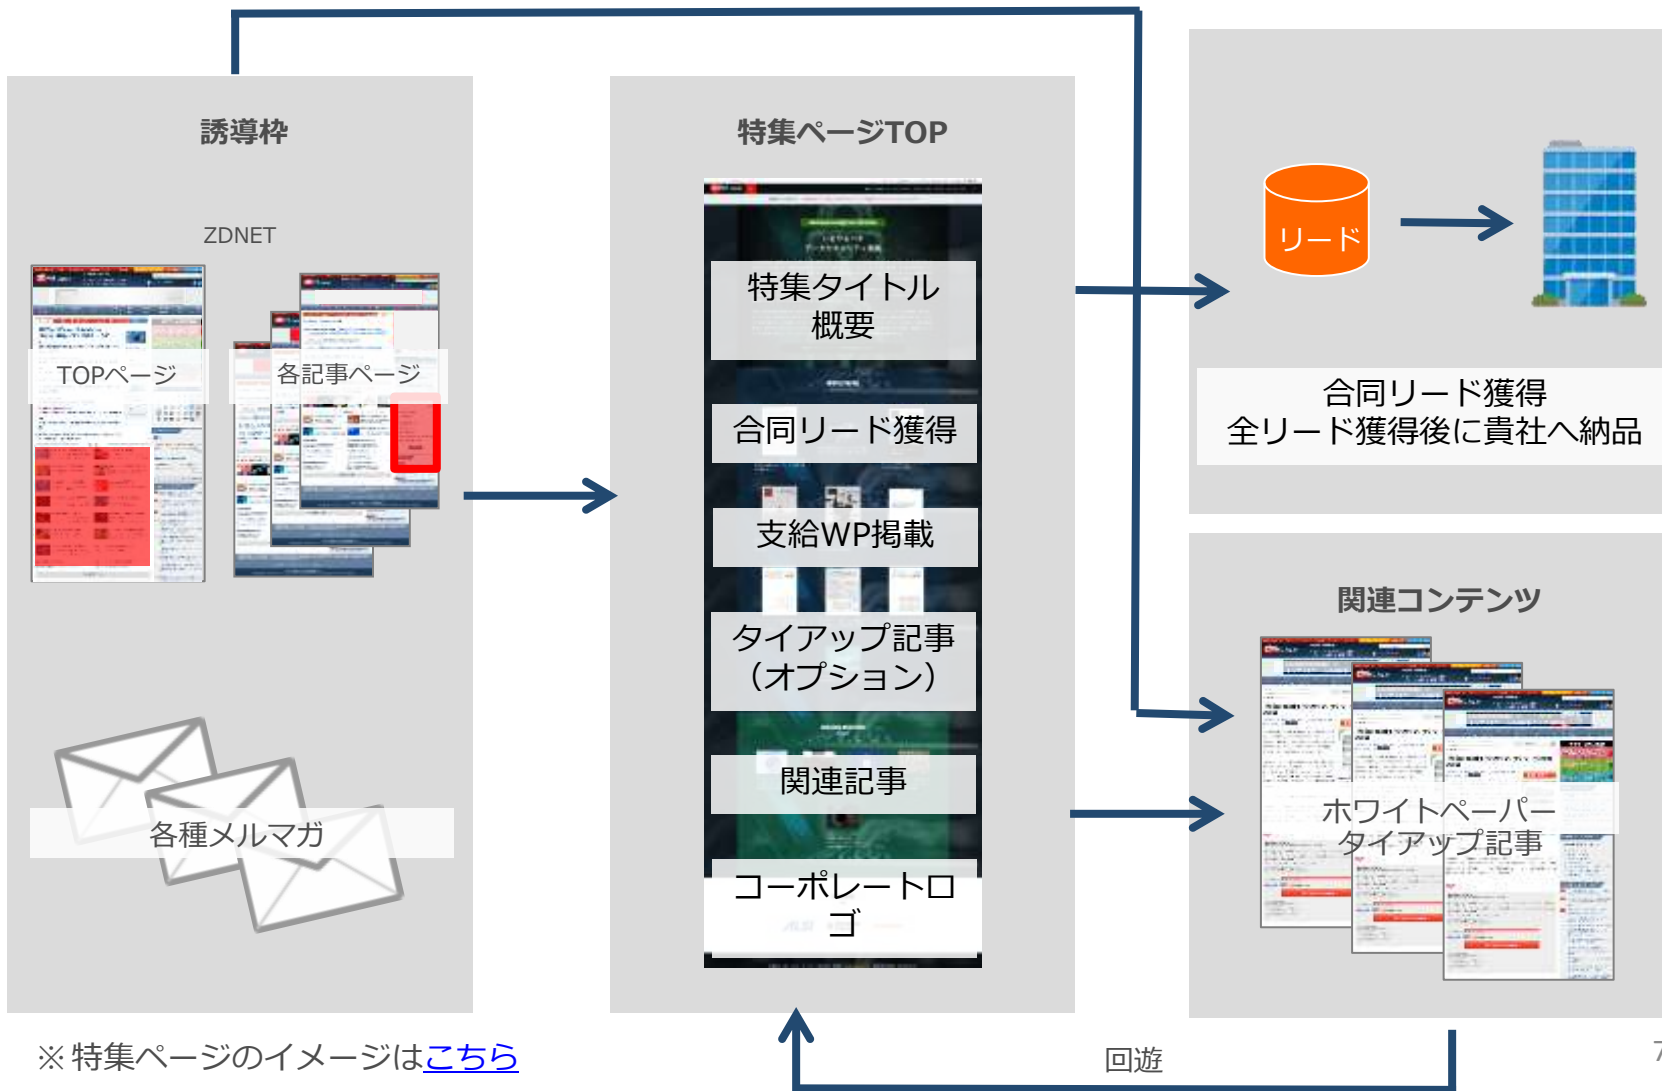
誘導枠

ZDNET

TOPページ

各記事ページ

各種メルマガ

特集ページTOP

特集タイトル
概要

合同リード獲得

支給WP掲載

タイアップ記事
（オプション）

関連記事

コーポレートロゴ

リード

合同リード獲得
全リード獲得後に貴社へ納品

関連コンテンツ

ホワイトペーパー
タイアップ記事

回遊

※特集ページのイメージはこちら